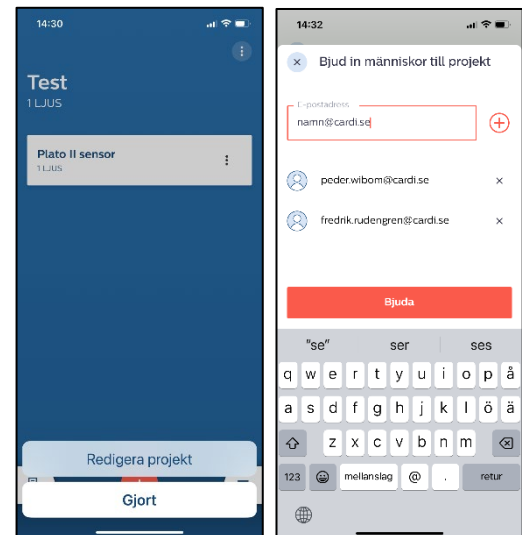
14:30

Test
1 LJUS

Plato II sensor
1 LJUS

Redigera projekt

Gjort

14:32

Bjud in människor till projekt

E-postadress
namn@cardi.se

peder.wibom@cardi.se

fredrik.rudengren@cardi.se

Bjuda

"se" ser ses

q w e r t y u i o p å
a s d f g h j k l ö ä
z x c v b n m
123 mellanslag @ . retur